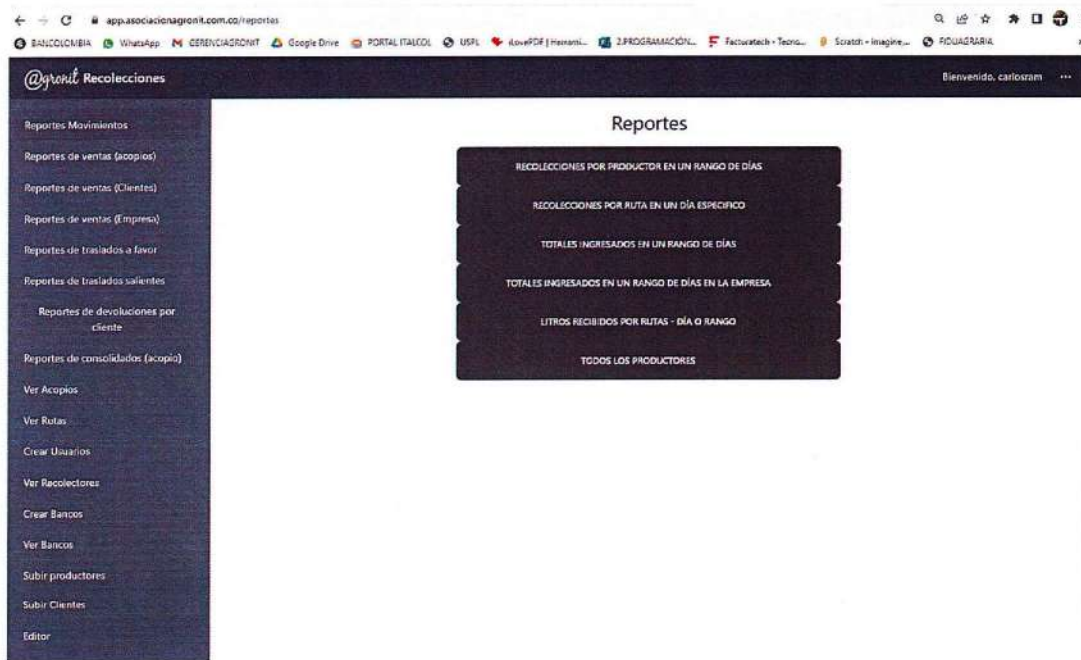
app.asociacionagronit.com.co/reportes

BANCOLOMBIA WhatsApp GERENCIAGRONIT Google Drive PORTAL ITALCOL USPL iLovePDF | Herrami... 2.PROGRAMACIÓN... Facturatech - Tecno... Scratch - Imagine,... FIDUAGRARIA

@gronit Recolecciones

Bienvenido, carlosram ···

Reportes Movimientos
Reportes de ventas (acopios)
Reportes de ventas (Clientes)
Reportes de ventas (Empresa)
Reportes de traslados a favor
Reportes de traslados salientes
Reportes de devoluciones por cliente
Reportes de consolidados (acopio)
Ver Acopios
Ver Rutas
Crear Usuarios
Ver Recolectores
Crear Bancos
Ver Bancos
Subir productores
Subir Clientes
Editor

Reportes

RECOLECCIONES POR PRODUCTOR EN UN RANGO DE DÍAS
RECOLECCIONES POR RUTA EN UN DÍA ESPECIFICO
TOTALES INGRESADOS EN UN RANGO DE DÍAS
TOTALES INGRESADOS EN UN RANGO DE DÍAS EN LA EMPRESA
LITROS RECIBIDOS POR RUTAS - DÍA O RANGO
TODOS LOS PRODUCTORES